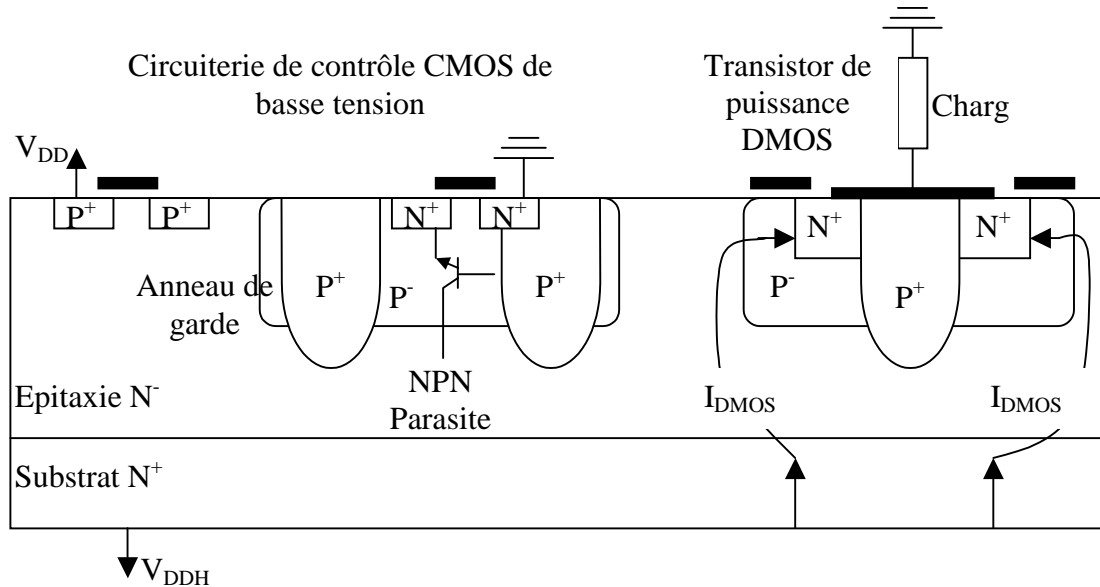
Circuiterie de contrôle CMOS de basse tension

Transistor de puissance DMOS

Charg

$V_{DD}$

$P^+$ $P^+$

$N^+$ $N^+$

$P^+$

$P^-$

$P^+$

Anneau de garde

$N^+$

$N^+$

$P^-$

$P^+$

NPN Parasite

Epitaxie $N^-$

$I_{DMOS}$

$I_{DMOS}$

Substrat $N^+$

$V_{DDH}$